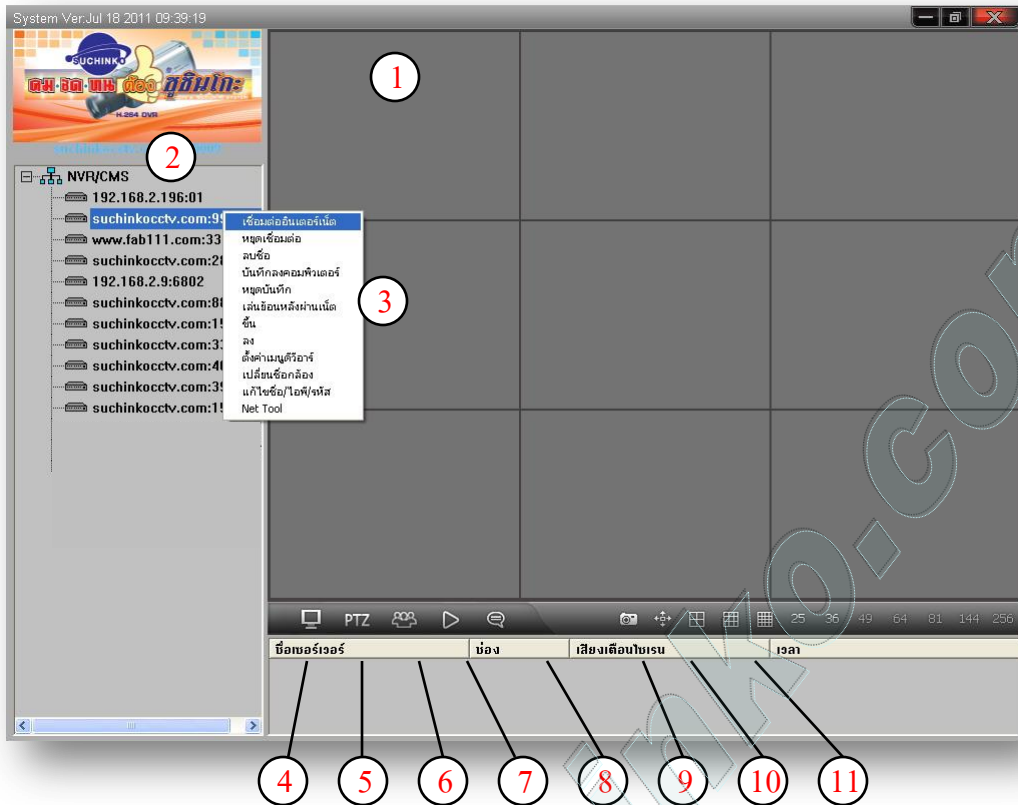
System Ver:Jul 18 2011 09:39:19

SUCHINKO
คม ชัด ทน ต้อง ซูชินโกะ
H.264 DVR

1

2

NVR/CMS
192.168.2.196:01
suchinkocctv.com:9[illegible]
www.fab111.com:33
suchinkocctv.com:2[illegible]
192.168.2.9:6802
suchinkocctv.com:8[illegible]
suchinkocctv.com:1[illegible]
suchinkocctv.com:3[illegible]
suchinkocctv.com:4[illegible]
suchinkocctv.com:3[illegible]
suchinkocctv.com:1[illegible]

เชื่อมต่ออินเตอร์เน็ต
หยุดเชื่อมต่อ
ลบชื่อ
บันทึกลงคอมพิวเตอร์
หยุดบันทึก
เล่นย้อนหลังผ่านเน็ต
ขึ้น
ลง
ตั้งค่าเมนูดีวีอาร์
เปลี่ยนชื่อกล้อง
แก้ไขชื่อ/ไอพี/รหัส
Net Tool

3

PTZ
25 36 49 64 81 144 256

| ชื่อเซอร์เวอร์ | ช่อง | เสียงเตือนไซเรน | เวลา |
|---|---|---|---|

4 5 6 7 8 9 10 11

suchinko.com